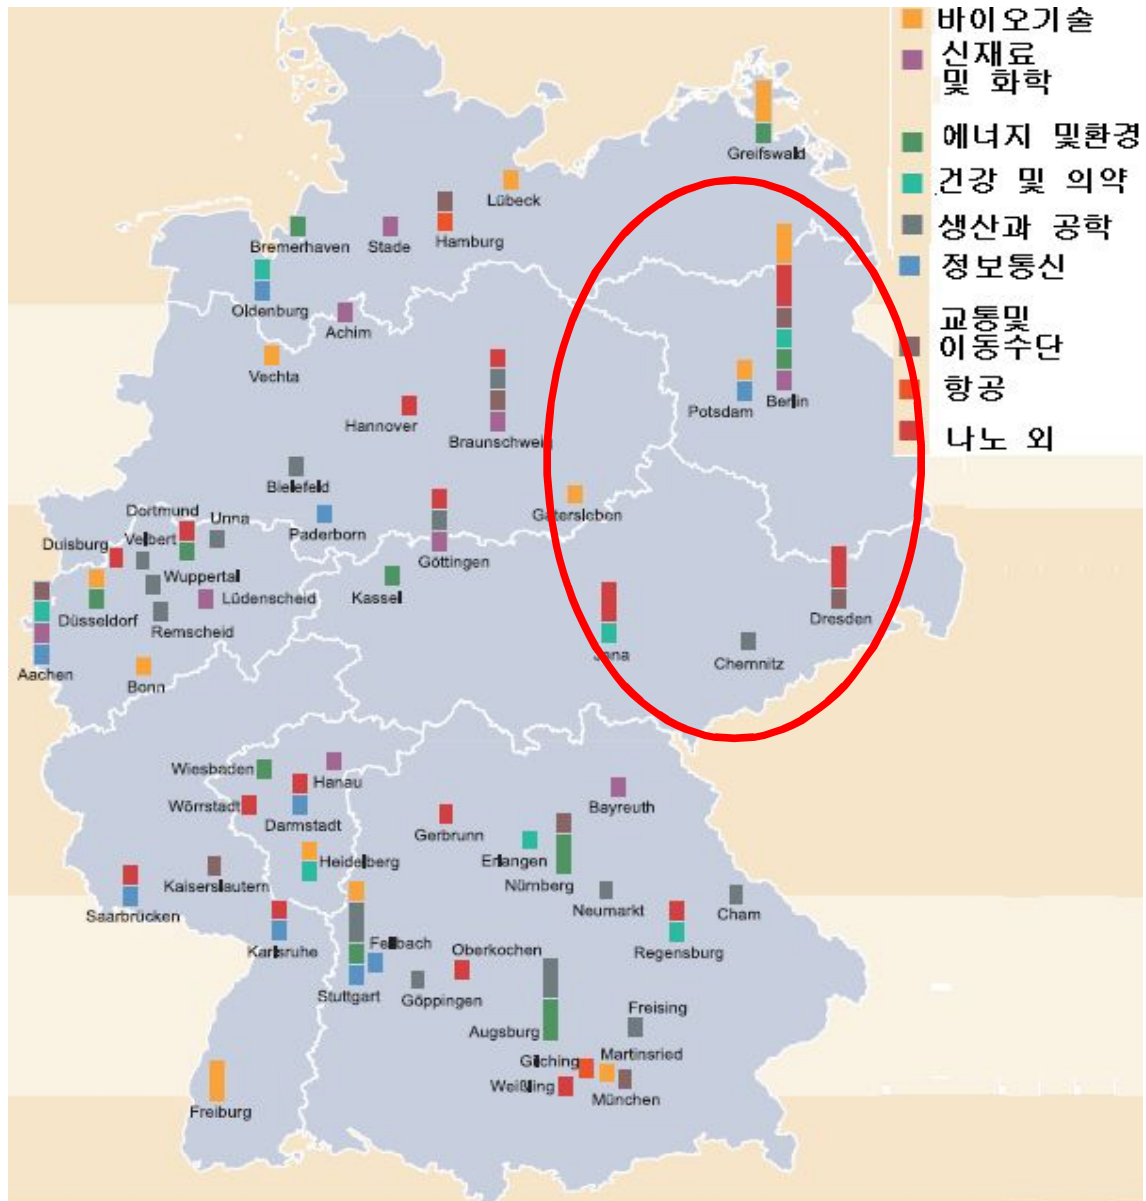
바이오기술
신재료 및 화학
에너지 및환경
건강 및 의약
생산과 공학
정보통신
교통및 이동수단
항공
나노 외

Greifswald
Lübeck
Bremerhaven
Stade
Hamburg
Oldenburg
Achim
Vechta
Hannover
Braunschweig
Potsdam
Berlin
Bielefeld
Dortmund
Unna
Paderborn
Gatersleben
Duisburg
Velbert
Wuppertal
Lüdenscheid
Göttingen
Kassel
Düsseldorf
Remscheid
Aachen
Bonn
Jena
Chemnitz
Dresden
Wiesbaden
Hanau
Wörrstadt
Darmstadt
Bayreuth
Gerbrunn
Erlangen
Heidelberg
Nürnberg
Kaiserslautern
Saarbrücken
Neumarkt
Cham
Karlsruhe
Fellbach
Oberkochen
Regensburg
Stuttgart
Göppingen
Freising
Augsburg
Gilching
Martinsried
Weßling
München
Freiburg